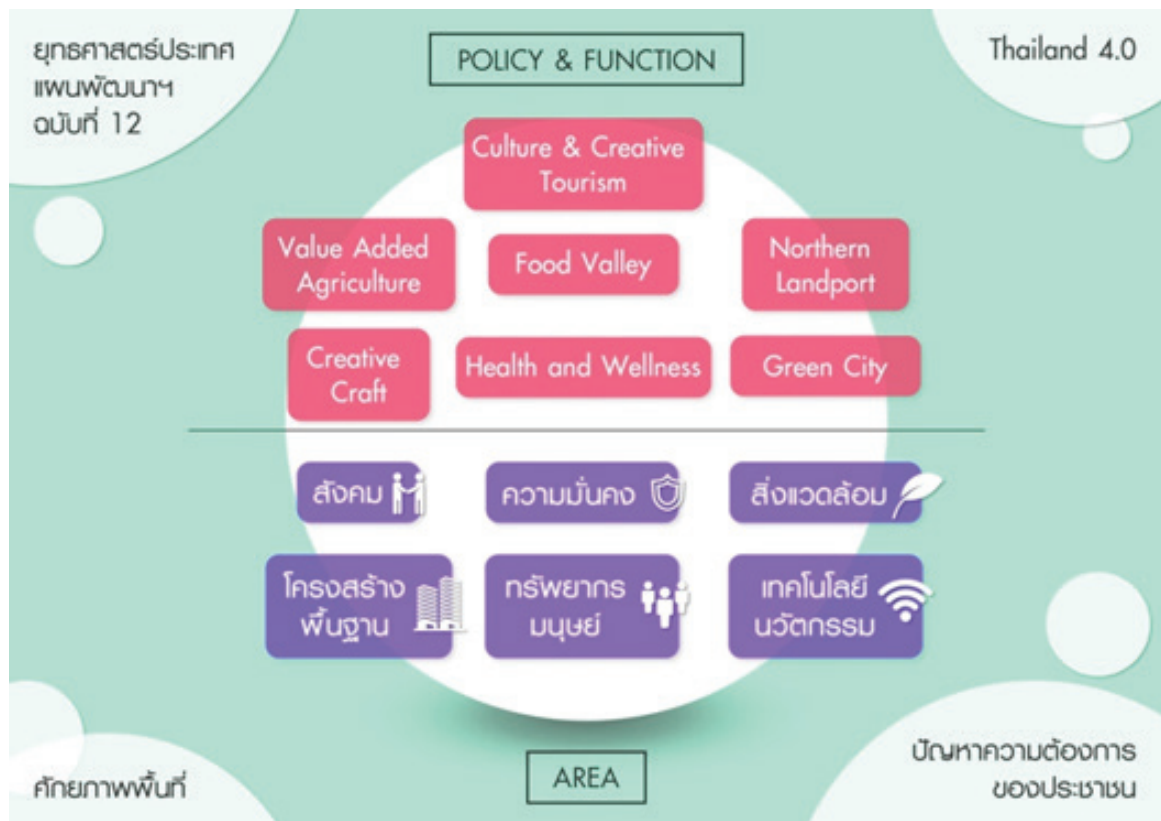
ยุทธศาสตร์ประเทศ
แผนพัฒนาฯ
ฉบับที่ 12

POLICY & FUNCTION

Thailand 4.0

Culture & Creative Tourism

Value Added Agriculture

Food Valley

Northern Landport

Creative Craft

Health and Wellness

Green City

สังคม

ความมั่นคง

สิ่งแวดล้อม

โครงสร้างพื้นฐาน

ทรัพยากรมนุษย์

เทคโนโลยีนวัตกรรม

ศักยภาพพื้นที่

AREA

ปัญหาความต้องการ
ของประชาชน